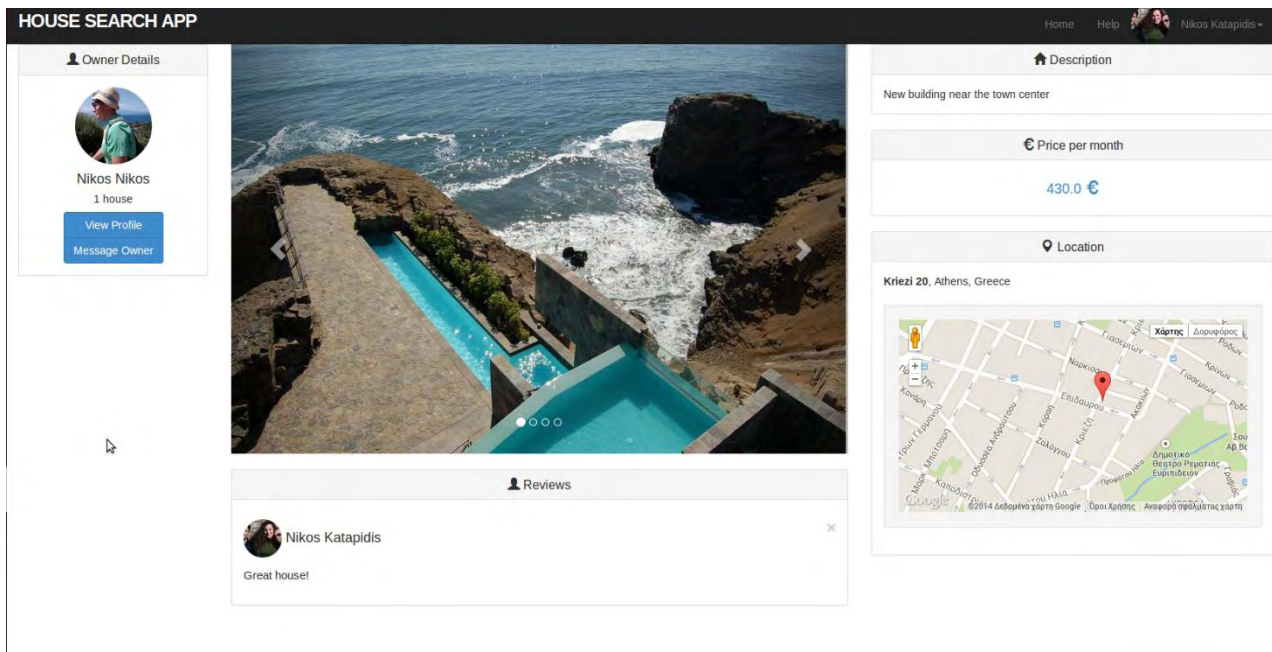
HOUSE SEARCH APP

Home Help Nikos Katapidis

Owner Details

Nikos Nikos

1 house

View Profile

Message Owner

Reviews

Nikos Katapidis

×

Great house!

Description

New building near the town center

€ Price per month

430.0 €

Location

**Kriezi 20**, Athens, Greece

Χάρτης Δορυφόρος

+

−

Ναρκίσ

Επιδαύρου

Κρέζη

Ζαλόγγου

Δημοτικό Θέατρο Ρεματιάς Ευριπίδειον

Google

©2014 Δεδομένα χάρτη Google Όροι Χρήσης Αναφορά σφάλματος χάρτη